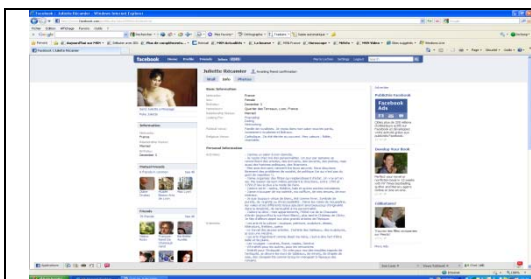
Facebook | Juliette Récamier - Windows Internet Explorer

facebook

Home Profile Friends Inbox

Juliette Récamier

Wall Info Photos

Basic Information

Information

Personal Information

Facebook Ads

Develop Your Book

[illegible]